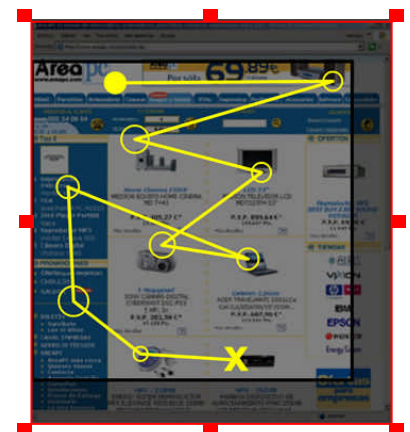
Area pc

Por sólo

69,89€

Home Cinema 2100X

ORDENADOR BOSSIER HOME CINEMA

P.V.P. 305,27 €

P.V.P. 899,64 €

P.V.P. 201,50 €

P.V.P. 167,90 €

P.V.P.

Fotografía

Sony Camara Digital

Acer Travelmate

EPSON

VIEWSONIC

Energy Sistem